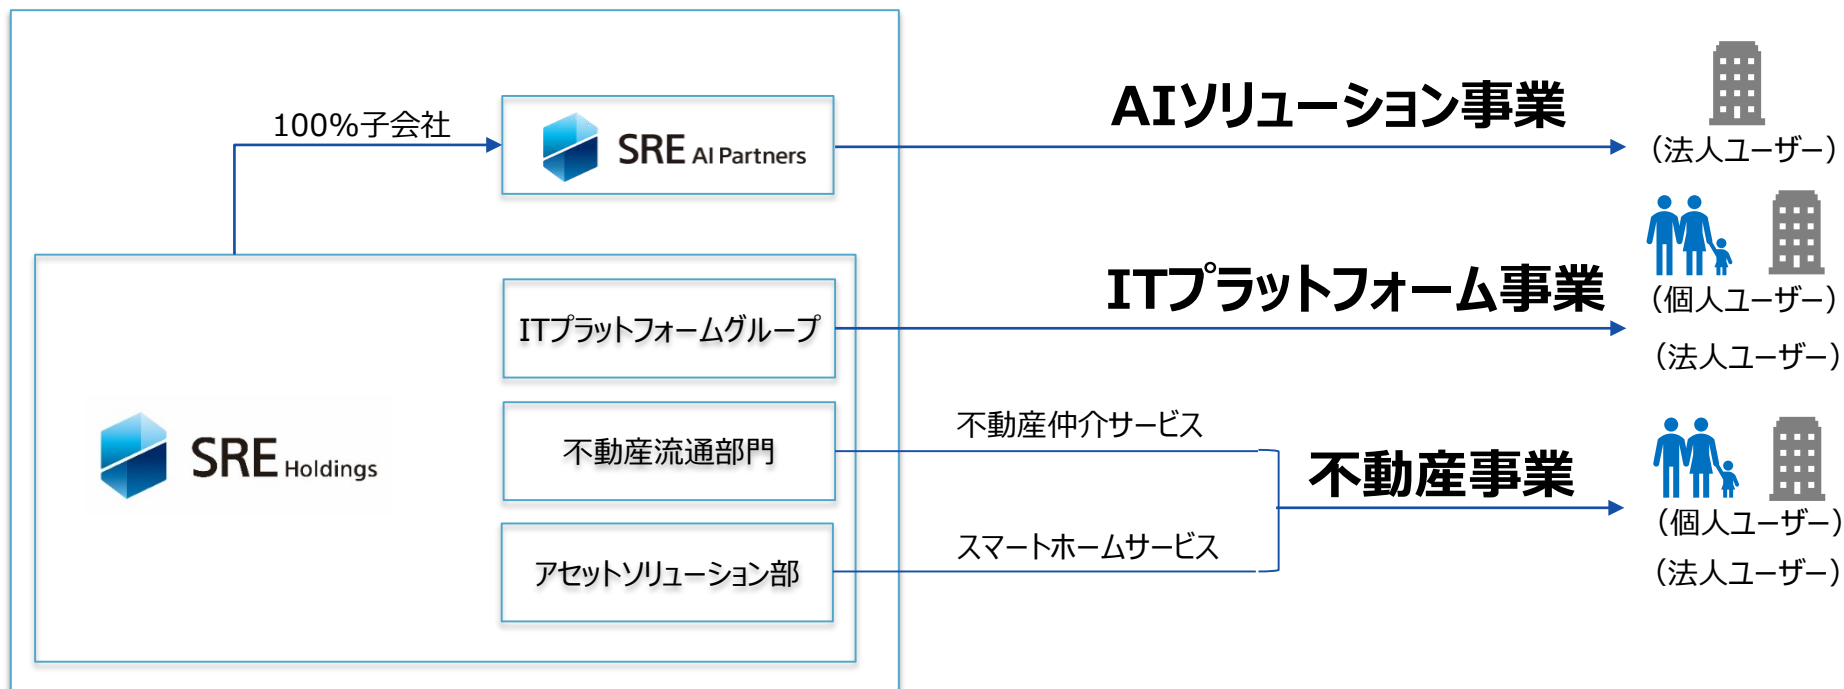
100%子会社

SRE AI Partners

AIソリューション事業

(法人ユーザー)

SRE Holdings

ITプラットフォームグループ

ITプラットフォーム事業

(個人ユーザー)

(法人ユーザー)

不動産流通部門

アセットソリューション部

不動産仲介サービス

スマートホームサービス

不動産事業

(個人ユーザー)

(法人ユーザー)